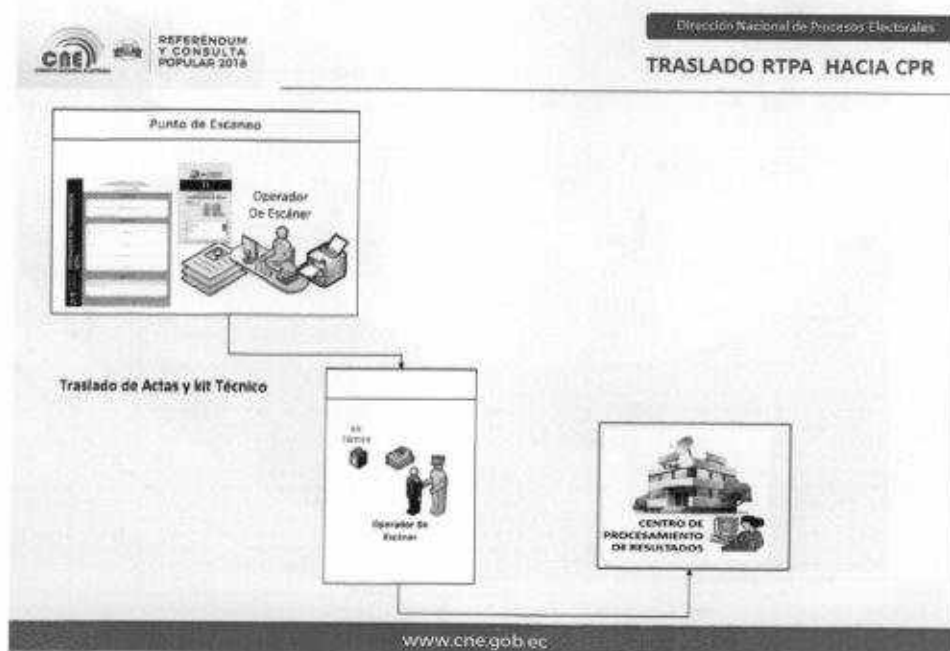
CNE

REFERÉNDUM Y CONSULTA POPULAR 2018

Dirección Nacional de Procesos Electorales

TRASLADO RTPA HACIA CPR

Punto de Escaneo

Operador De Escáner

Traslado de Actas y kit Técnico

Kit Técnico

Operador De Escáner

CENTRO DE PROCESAMIENTO DE RESULTADOS

www.cne.gob.ec